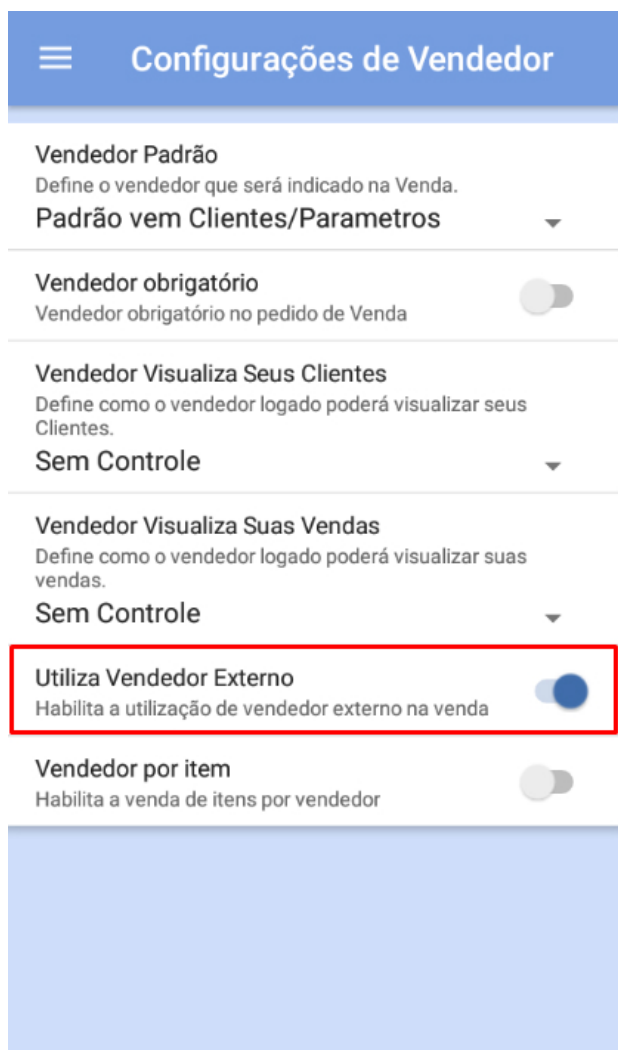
Configurações de Vendedor

Vendedor Padrão
Define o vendedor que será indicado na Venda.
Padrão vem Clientes/Parametros

Vendedor obrigatório
Vendedor obrigatório no pedido de Venda

Vendedor Visualiza Seus Clientes
Define como o vendedor logado poderá visualizar seus Clientes.
Sem Controle

Vendedor Visualiza Suas Vendas
Define como o vendedor logado poderá visualizar suas vendas.
Sem Controle

Utiliza Vendedor Externo
Habilita a utilização de vendedor externo na venda

Vendedor por item
Habilita a venda de itens por vendedor